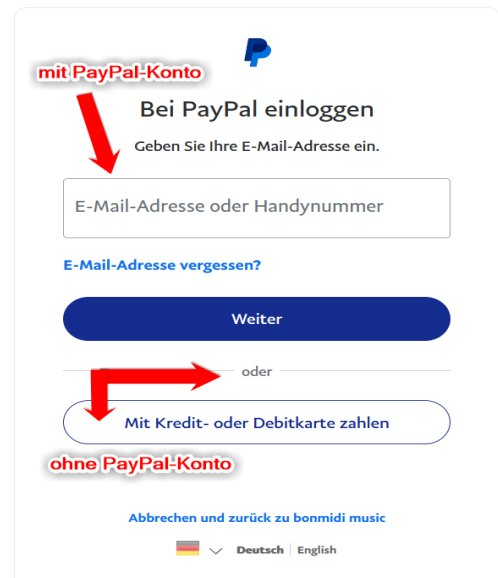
mit PayPal-Konto

Bei PayPal einloggen

Geben Sie Ihre E-Mail-Adresse ein.

E-Mail-Adresse oder Handynummer

E-Mail-Adresse vergessen?

Weiter

oder

Mit Kredit- oder Debitkarte zahlen

ohne PayPal-Konto

Abbrechen und zurück zu bonmidi music

Deutsch | English